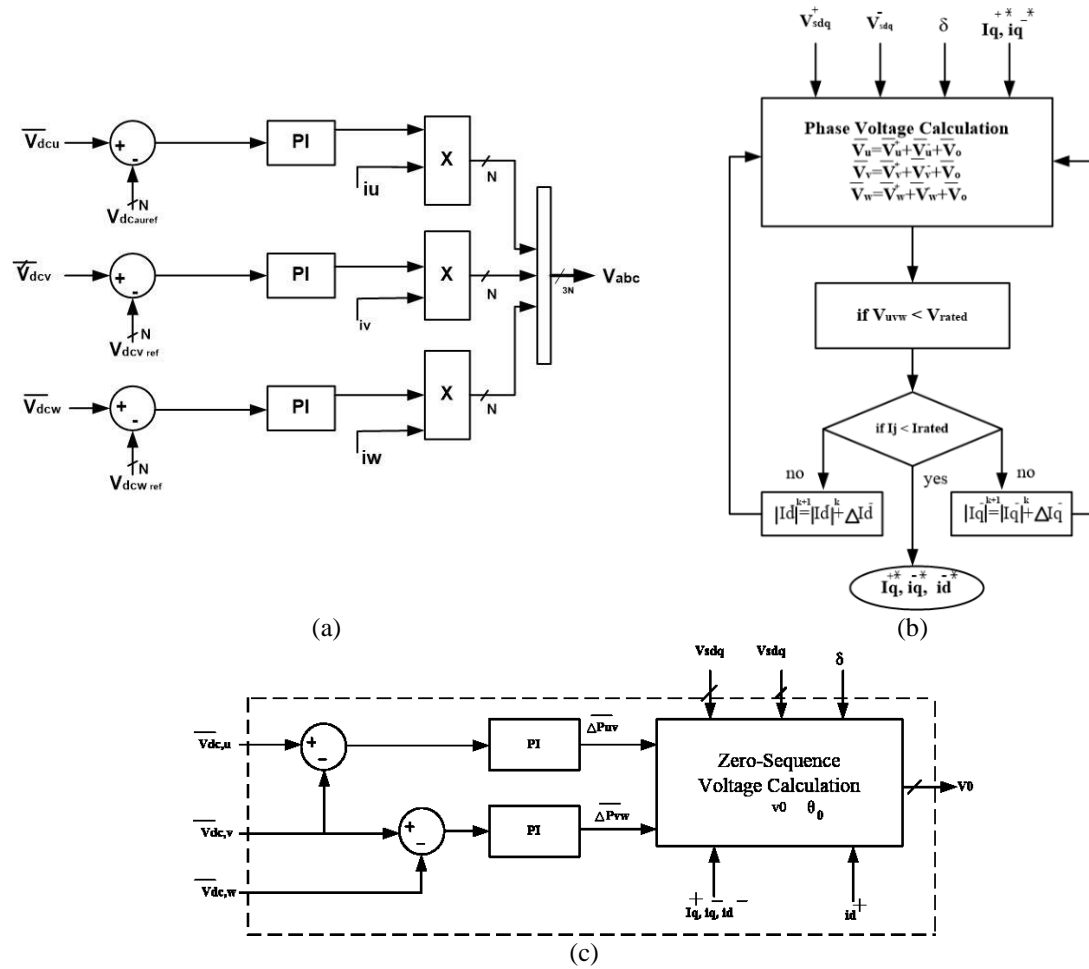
$\overline{V}_{dcu}$
+
-
N
$V_{dcauref}$
PI
X
$i_u$
N
$\overline{V}_{dcv}$
+
-
N
$V_{dcv\,ref}$
PI
X
N
$i_v$
3N
$V_{abc}$
$\overline{V}_{dcw}$
+
-
N
$V_{dcw\,ref}$
PI
X
N
$i_w$

(a)

$V_{sdq}^{+}$ $V_{sdq}^{-}$ $\delta$ $I_q^{+*}, i_q^{-*}$

Phase Voltage Calculation
$\overline{V}_u=\overline{V}_u^{+}+\overline{V}_u^{-}+\overline{V}_o$
$\overline{V}_v=\overline{V}_v^{+}+\overline{V}_v^{-}+\overline{V}_o$
$\overline{V}_w=\overline{V}_w^{+}+\overline{V}_w^{-}+\overline{V}_o$

if $V_{uvw} < V_{rated}$

if $I_j < I_{rated}$

no
yes
no

$|I_d^{-}|^{k+1}=|I_d^{-}|^{k}+\Delta I_d^{-}$

$|I_q^{-}|^{k+1}=|I_q^{-}|^{k}+\Delta I_q^{-}$

$I_q^{+*}, i_q^{-*}, i_d^{-*}$

(b)

Vsdq Vsdq $\delta$

$\overline{Vdc,u}$
+
-
PI
$\overline{\Delta Puv}$
Zero-Sequence Voltage Calculation
v0 $\theta_0$
V0
$\overline{Vdc,v}$
+
-
PI
$\overline{\Delta Pvw}$
$\overline{Vdc,w}$
$I_q^{+}, i_q^{-}, i_d^{-}$
$i_d^{+}$

(c)